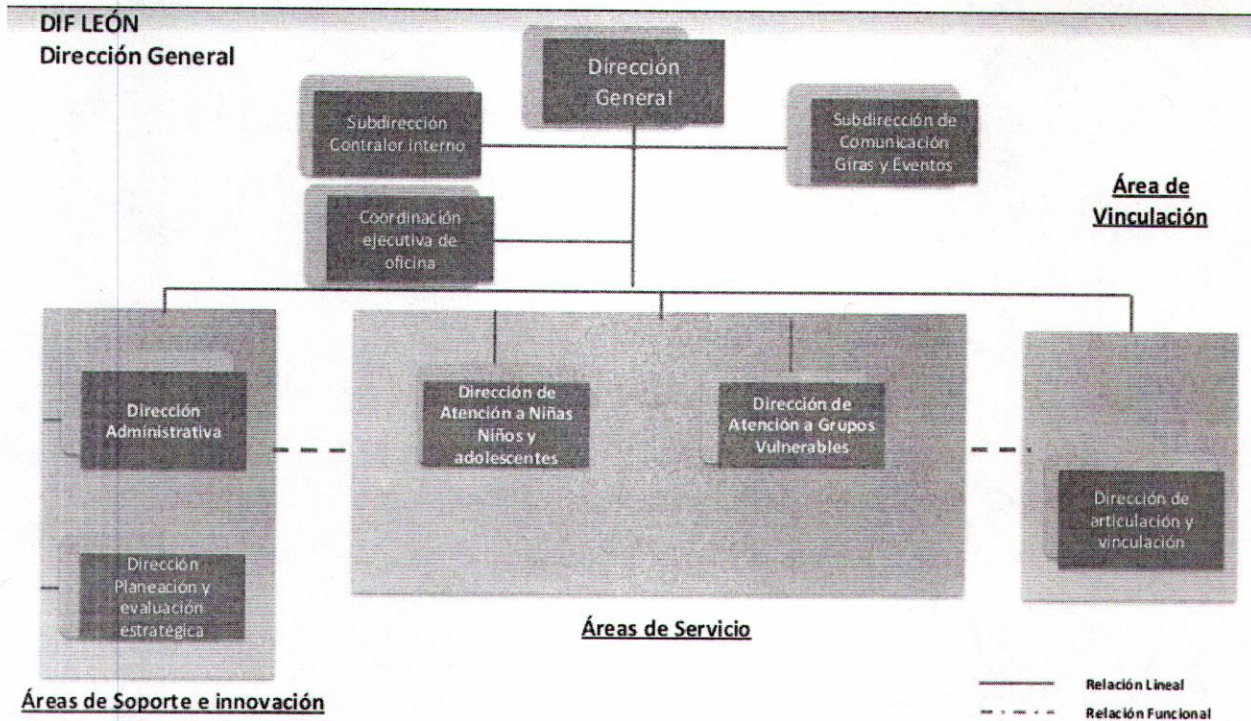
DIF LEÓN
Dirección General

Dirección General

Subdirección Contralor interno

Subdirección de Comunicación Giras y Eventos

Coordinación ejecutiva de oficina

Área de Vinculación

Dirección Administrativa

Dirección Planeación y evaluación estratégica

Áreas de Soporte e innovación

Dirección de Atención a Niñas Niños y adolescentes

Dirección de Atención a Grupos Vulnerables

Áreas de Servicio

Dirección de articulación y vinculación

Relación Lineal
Relación Funcional